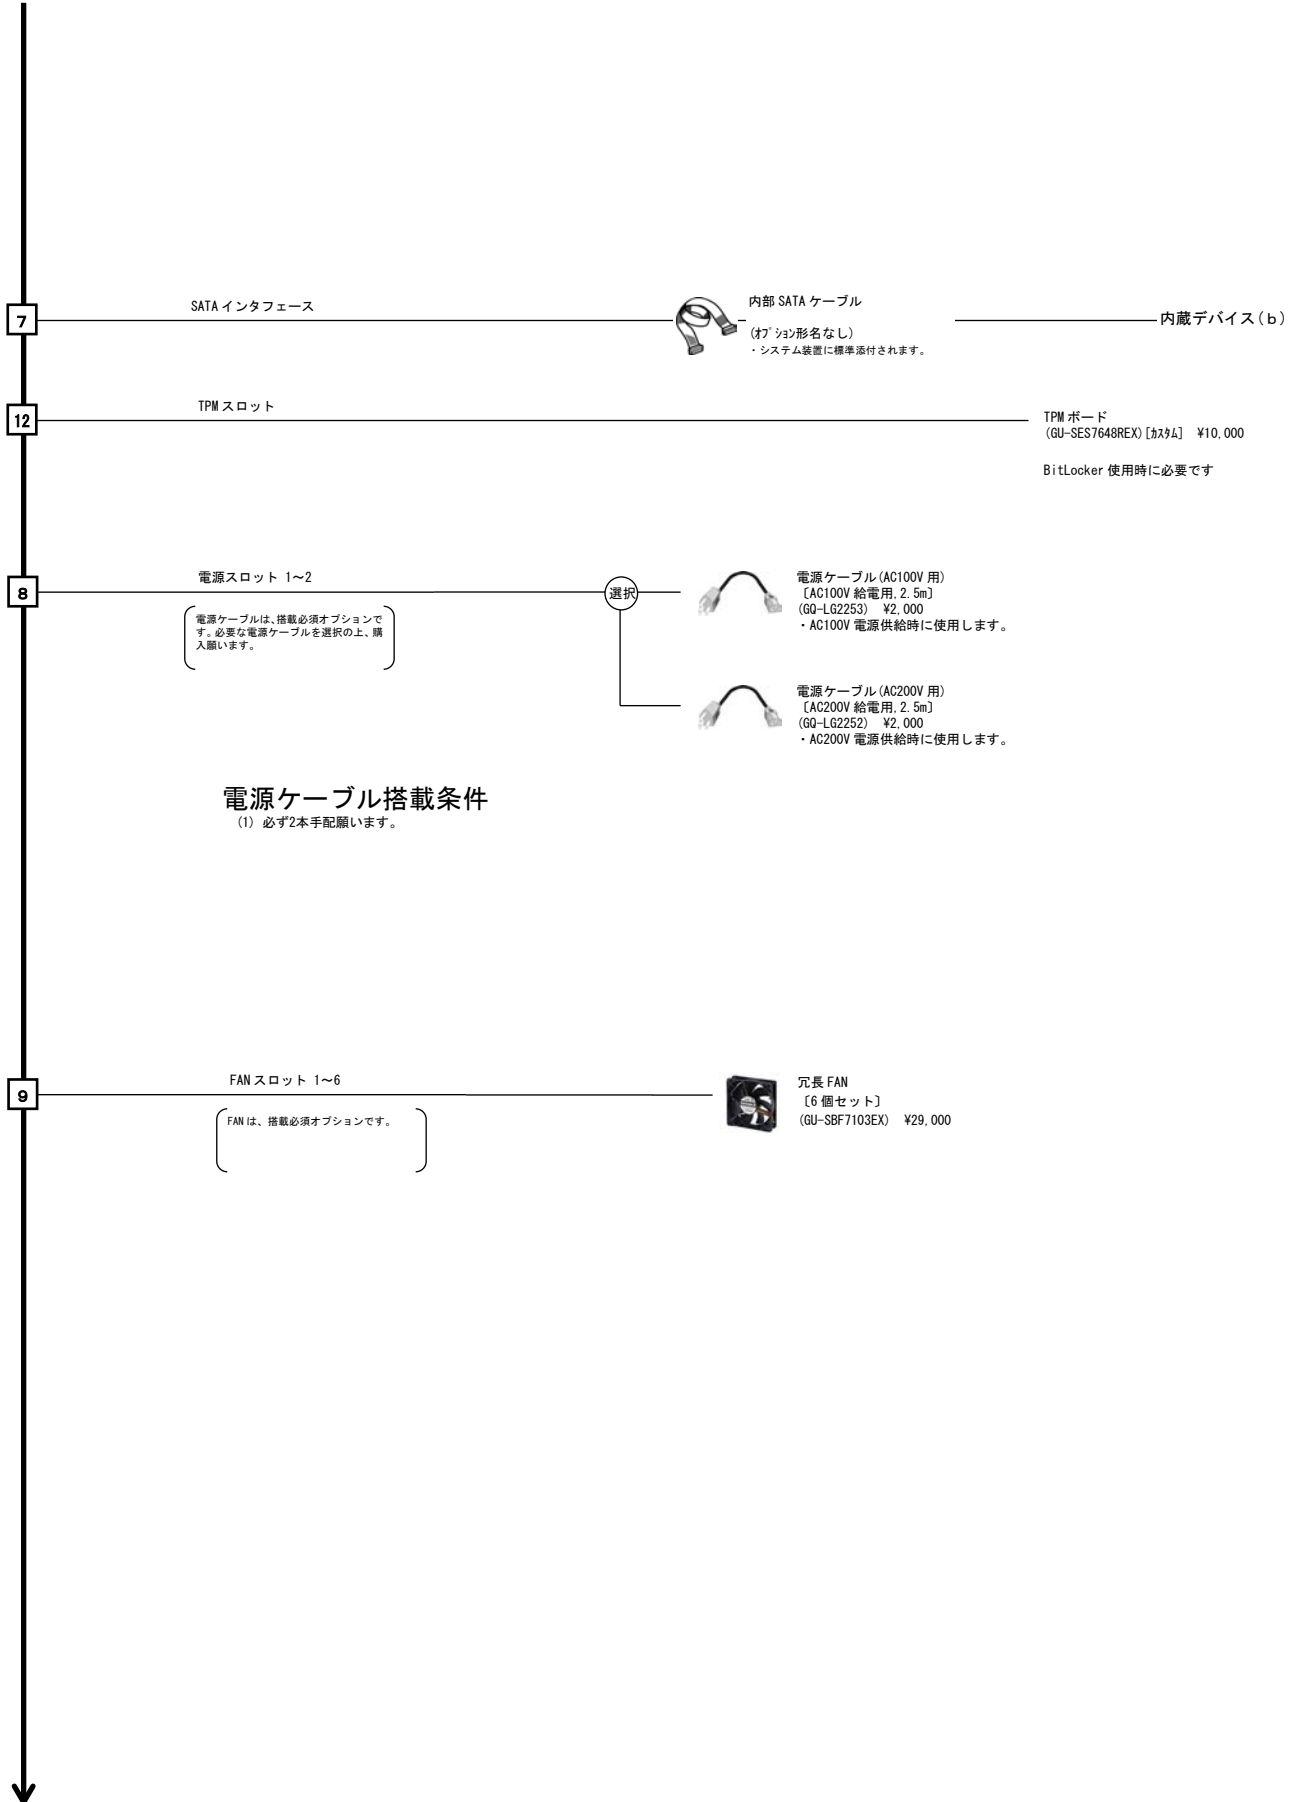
7

SATA インタフェース

内部 SATA ケーブル

(ｵﾌﾟｼｮﾝ形名なし)
・システム装置に標準添付されます。

内蔵デバイス(b)

12

TPM スロット

TPM ボード
(GU-SES7648REX)[ｶｽﾀﾑ] ¥10,000

BitLocker 使用時に必要です

8

電源スロット 1~2

電源ケーブルは、搭載必須オプションです。必要な電源ケーブルを選択の上、購入願います。

選択

電源ケーブル(AC100V 用)
〔AC100V 給電用,2.5m〕
(GQ-LG2253) ¥2,000
・AC100V 電源供給時に使用します。

電源ケーブル(AC200V 用)
〔AC200V 給電用,2.5m〕
(GQ-LG2252) ¥2,000
・AC200V 電源供給時に使用します。

電源ケーブル搭載条件
(1) 必ず2本手配願います。

9

FAN スロット 1~6

FAN は、搭載必須オプションです。

冗長 FAN
〔6 個セット〕
(GU-SBF7103EX) ¥29,000